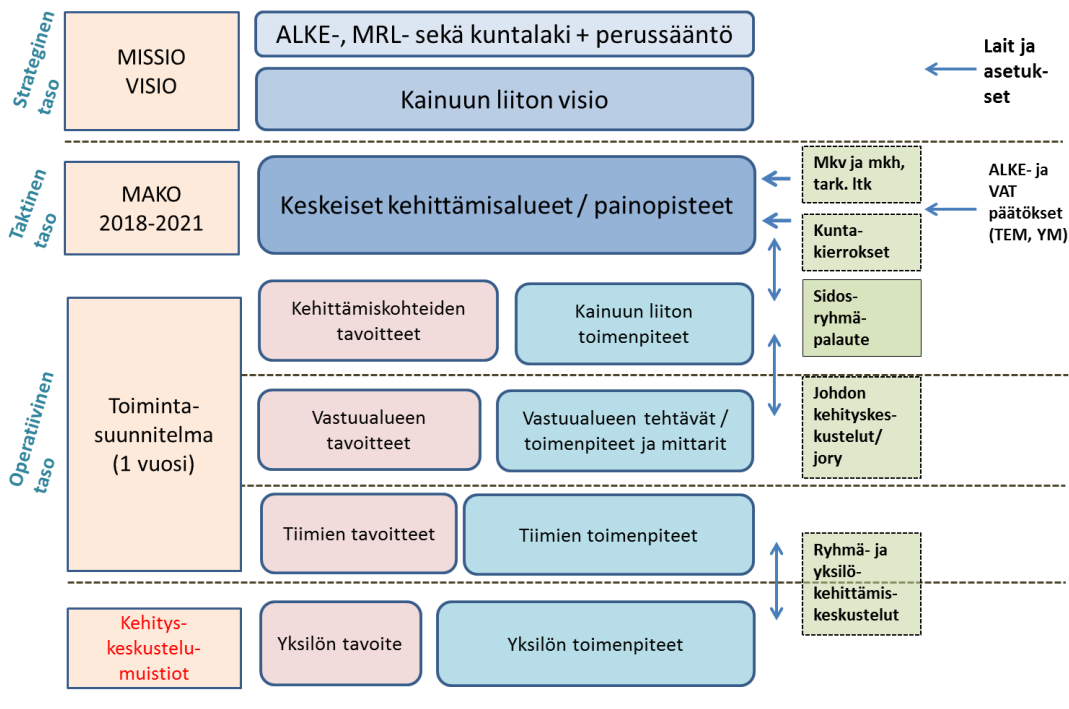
Strateginen taso

MISSIO
VISIO

ALKE-, MRL- sekä kuntalaki + perussääntö

Kainuun liiton visio

Lait ja asetukset

Taktinen taso

MAKO
2018-2021

Keskeiset kehittämisalueet / painopisteet

Mkv ja mkh, tark. ltk

Kuntakierrokset

ALKE- ja VAT päätökset (TEM, YM)

Operatiivinen taso

Toimintasuunnitelma
(1 vuosi)

Kehittämiskohteiden tavoitteet

Kainuun liiton toimenpiteet

Sidosryhmäpalaute

Vastuualueen tavoitteet

Vastuualueen tehtävät / toimenpiteet ja mittarit

Johdon kehityskeskustelut/ jory

Tiimien tavoitteet

Tiimien toimenpiteet

Ryhmä- ja yksilökehittämiskeskustelut

Kehityskeskustelumuistiot

Yksilön tavoite

Yksilön toimenpiteet